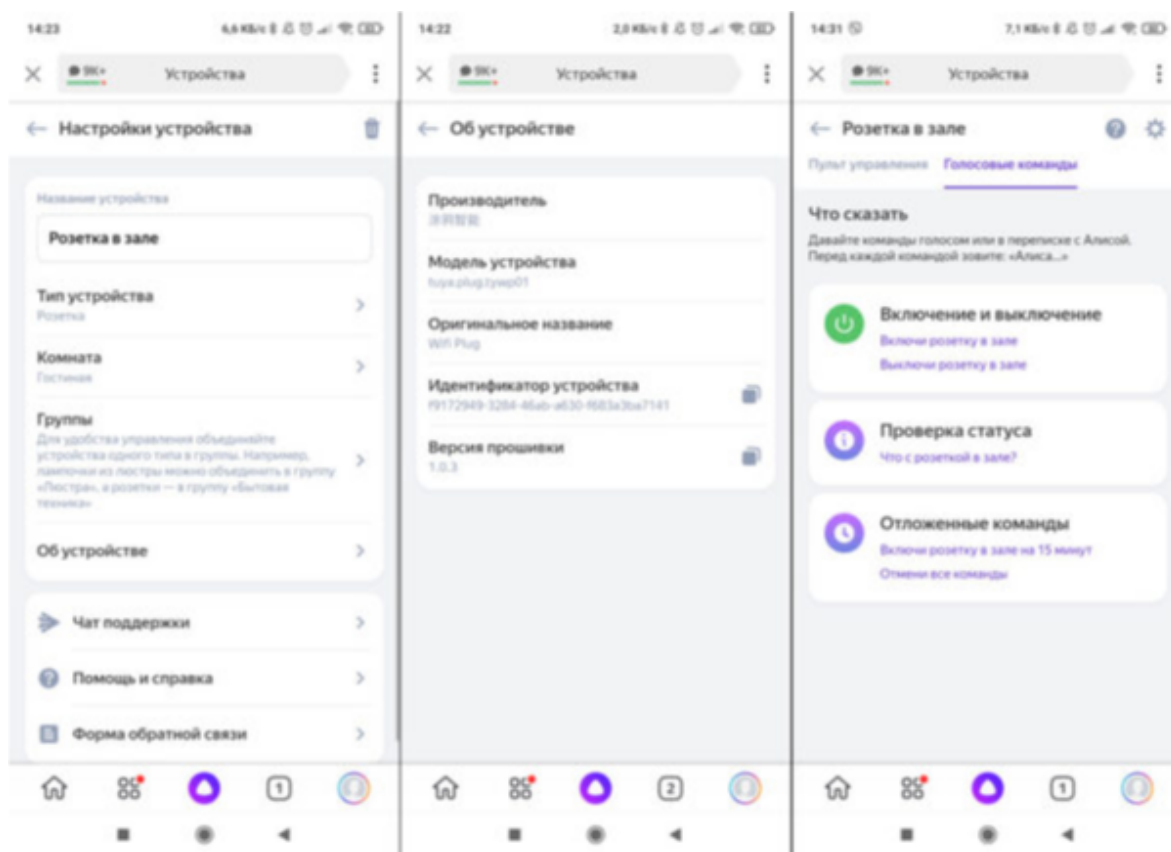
14:23

6,6 KB/s

Устройства

← Настройки устройства

Название устройства

Розетка в зале

Тип устройства
Розетка

Комната
Гостиная

Группы
Для удобства управления объединяйте устройства одного типа в группы. Например, лампочки из люстры можно объединить в группу «Люстра», а розетки — в группу «Бытовая техника»

Об устройстве

Чат поддержки

Помощь и справка

Форма обратной связи

1

14:22

2,0 KB/s

Устройства

← Об устройстве

Производитель
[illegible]

Модель устройства
tuya.plug.cywp01

Оригинальное название
Wifi Plug

Идентификатор устройства
f9172949-3284-46ab-a630-f683a3ba7141

Версия прошивки
1.0.3

2

14:31

7,1 KB/s

Устройства

← Розетка в зале

Пульт управления Голосовые команды

Что сказать
Давайте команды голосом или в переписке с Алисой. Перед каждой командой зовите: «Алиса...»

Включение и выключение
Включи розетку в зале
Выключи розетку в зале

Проверка статуса
Что с розеткой в зале?

Отложенные команды
Включи розетку в зале на 15 минут
Отмени все команды

1